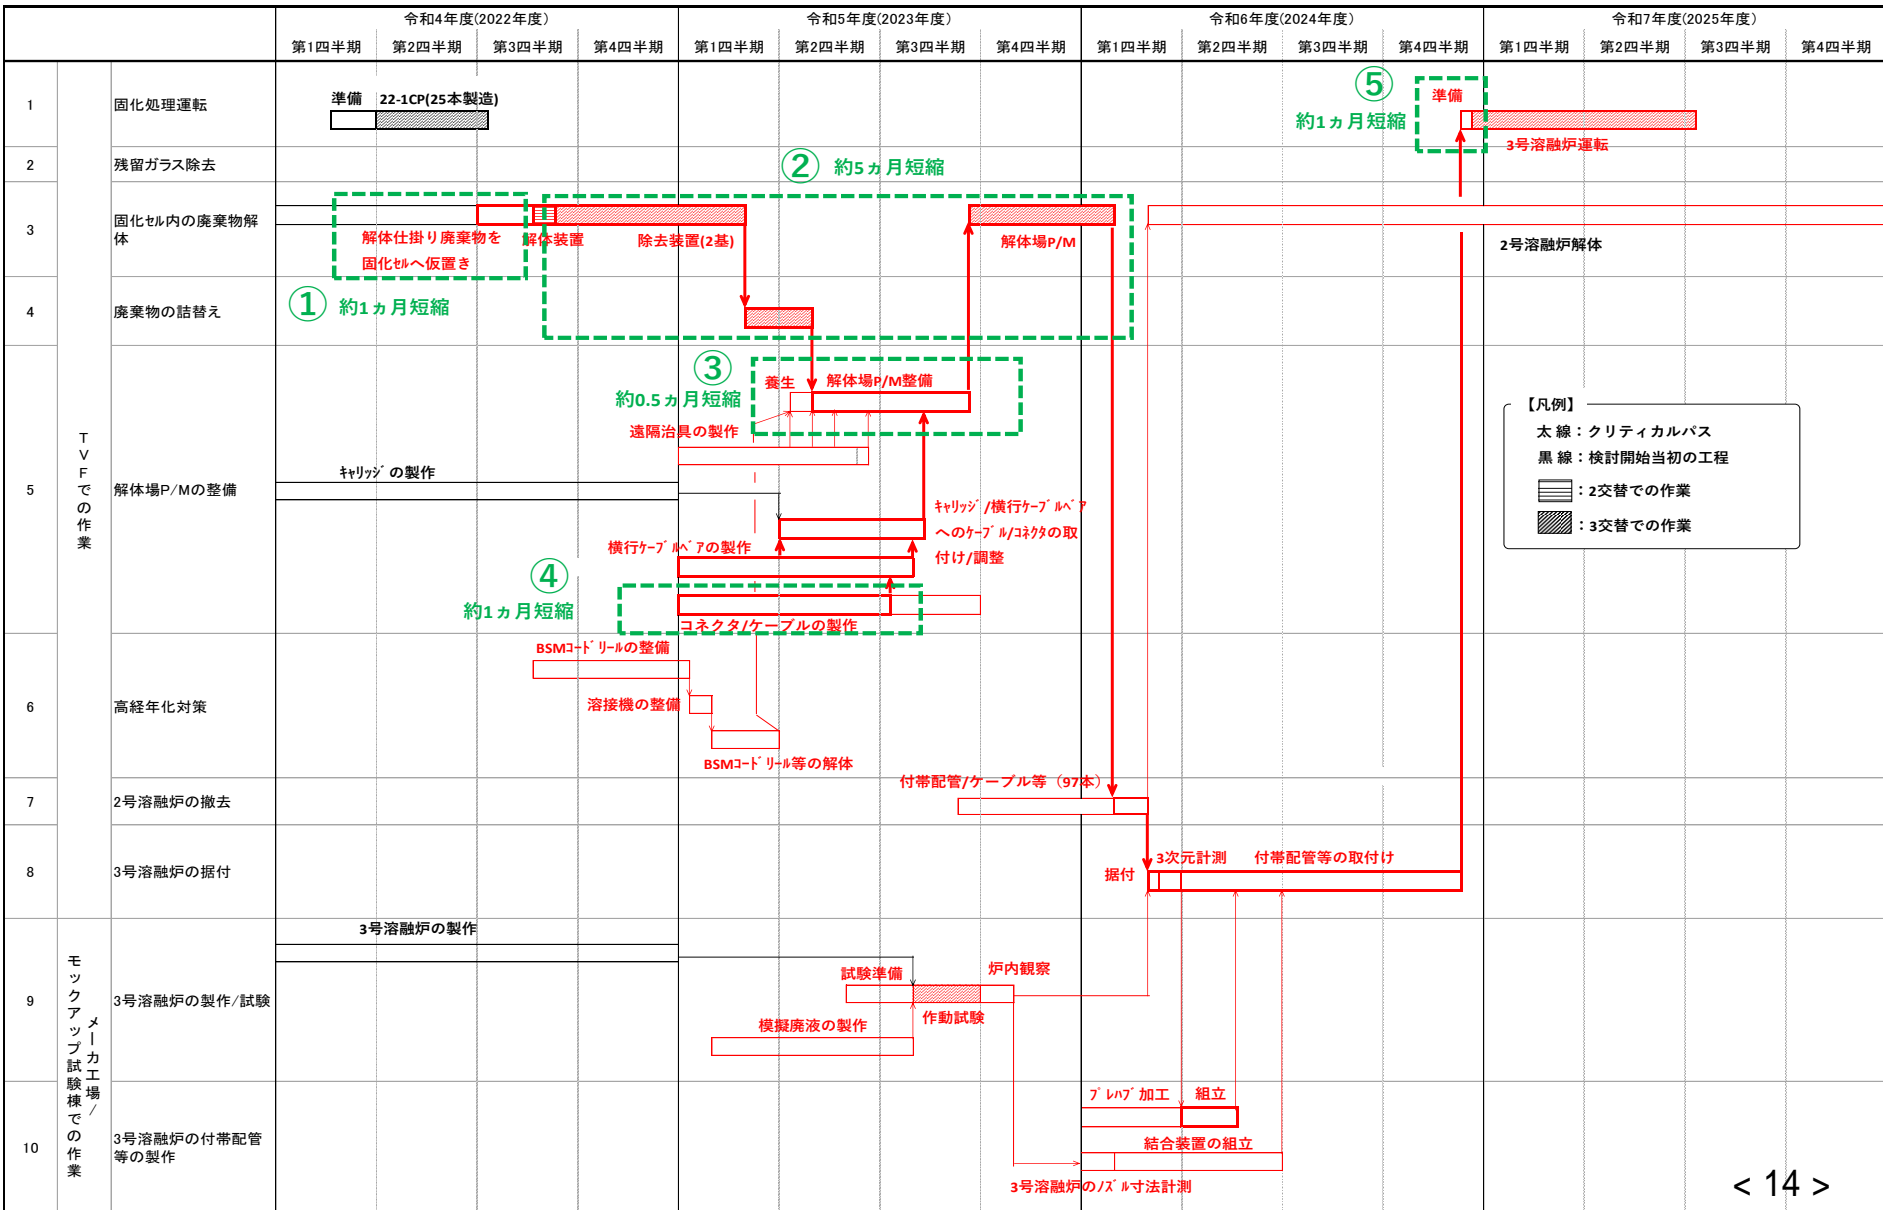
| | | | 令和4年度(2022年度) | | | | 令和5年度(2023年度) | | | | 令和6年度(2024年度) | | | | 令和7年度(2025年度) | | | |
|---|---|---|---|---|---|---|---|---|---|---|---|---|---|---|---|---|---|---|
| | | | 第1四半期 | 第2四半期 | 第3四半期 | 第4四半期 | 第1四半期 | 第2四半期 | 第3四半期 | 第4四半期 | 第1四半期 | 第2四半期 | 第3四半期 | 第4四半期 | 第1四半期 | 第2四半期 | 第3四半期 | 第4四半期 |
| 1 | TVFでの作業 | 固化処理運転 | | | | | | | | | | | | | | | | |
| 2 | | 残留ガラス除去 | | | | | | | | | | | | | | | | |
| 3 | | 固化セル内の廃棄物解体 | | | | | | | | | | | | | | | | |
| 4 | | 廃棄物の詰替え | | | | | | | | | | | | | | | | |
| 5 | | 解体場P/Mの整備 | | | | | | | | | | | | | | | | |
| 6 | | 高経年化対策 | | | | | | | | | | | | | | | | |
| 7 | | 2号溶融炉の撤去 | | | | | | | | | | | | | | | | |
| 8 | | 3号溶融炉の据付 | | | | | | | | | | | | | | | | |
| 9 | モックアップ試験棟での作業 メーカ工場/ | 3号溶融炉の製作/試験 | | | | | | | | | | | | | | | | |
| 10 | | 3号溶融炉の付帯配管等の製作 | | | | | | | | | | | | | | | | |

準備 22-1CP(25本製造)

⑤ 約1ヵ月短縮 準備 3号溶融炉運転

② 約5ヵ月短縮

解体仕掛り廃棄物を固化セルへ仮置き 解体装置 除去装置(2基) 解体場P/M

2号溶融炉解体

① 約1ヵ月短縮

③ 約0.5ヵ月短縮 養生 解体場P/M整備

遠隔治具の製作

キャリッジの製作

キャリッジ/横行ケーブルベアへのケーブル/コネクタの取付け/調整

横行ケーブルベアの製作

④ 約1ヵ月短縮 コネクタ/ケーブルの製作

BSMコードリールの整備

溶接機の整備

BSMコードリール等の解体

付帯配管/ケーブル等(97本)

据付 3次元計測 付帯配管等の取付け

3号溶融炉の製作

試験準備 炉内観察

作動試験

模擬廃液の製作

プレハブ加工 組立

結合装置の組立

3号溶融炉のノズル寸法計測

【凡例】
太線:クリティカルパス
黒線:検討開始当初の工程
:2交替での作業
:3交替での作業

< 14 >